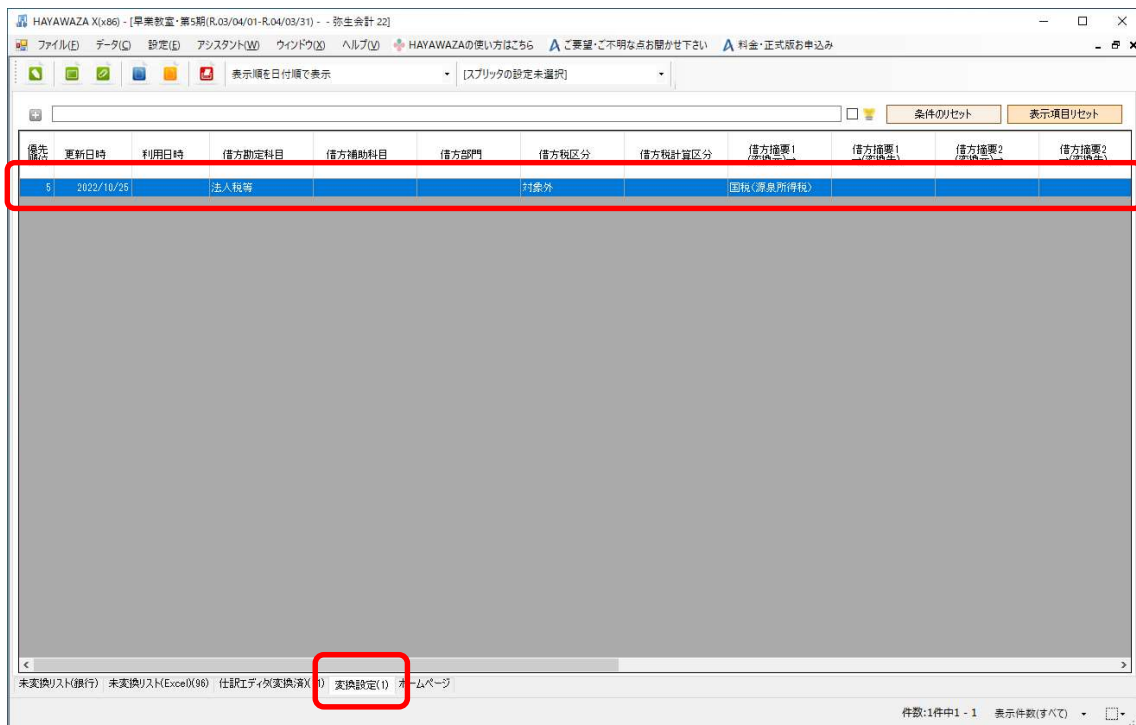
HAYAWAZA X(x86) - [早業教室・第5期(R.03/04/01-R.04/03/31) - - 弥生会計 22]

ファイル(F) データ(D) 設定(E) アシスタント(W) ウィンドウ(X) ヘルプ(V) HAYAWAZAの使い方はこちら ご要望・ご不明な点お聞かせ下さい 料金・正式版お申込み

表示順を日付順で表示 [スプリッタの設定未選択]

条件のリセット 表示項目リセット

| 優先順位 | 更新日時 | 利用日時 | 借方勘定科目 | 借方補助科目 | 借方部門 | 借方税区分 | 借方税計算区分 | 借方摘要1(変換元)→ | 借方摘要1→(変換先) | 借方摘要2(変換元)→ | 借方摘要2→(変換先) |
|---|---|---|---|---|---|---|---|---|---|---|---|
| 5 | 2022/10/25 | | 法人税等 | | | 対象外 | | 国税(源泉所得税) | | | |

未変換リスト(銀行) 未変換リスト(Excel)(96) 仕訳エディタ(変換済)(1) 変換設定(1) ホームページ

件数:1件中1 - 1 表示件数(すべて)